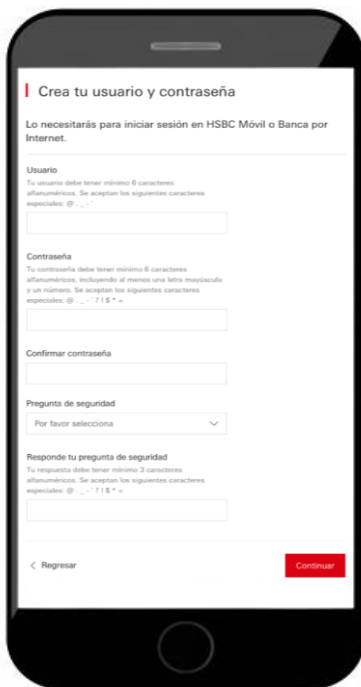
Crea tu usuario y contraseña

Lo necesitarás para iniciar sesión en HSBC Móvil o Banca por Internet.

Usuario
Tu usuario debe tener mínimo 6 caracteres alfanuméricos. Se aceptan los siguientes caracteres especiales: @ . _ - '

Contraseña
Tu contraseña debe tener mínimo 6 caracteres alfanuméricos, incluyendo al menos una letra mayúscula y un número. Se aceptan los siguientes caracteres especiales: @ . _ - ' ? ! $ * =

Confirmar contraseña

Pregunta de seguridad
Por favor selecciona

Responde tu pregunta de seguridad
Tu respuesta debe tener mínimo 3 caracteres alfanuméricos. Se aceptan los siguientes caracteres especiales: @ . _ - ' ? ! $ * =

< Regresar

Continuar